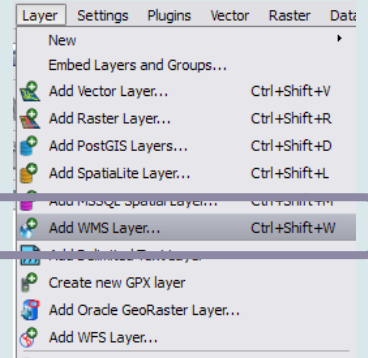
Layer Settings Plugins Vector Raster Data

New

Embed Layers and Groups...

Add Vector Layer... Ctrl+Shift+V

Add Raster Layer... Ctrl+Shift+R

Add PostGIS Layers... Ctrl+Shift+D

Add SpatiaLite Layer... Ctrl+Shift+L

Add MSSQL Spatial Layer... Ctrl+Shift+M

Add WMS Layer... Ctrl+Shift+W

Add Delimited Text Layer

Create new GPX layer

Add Oracle GeoRaster Layer...

Add WFS Layer...